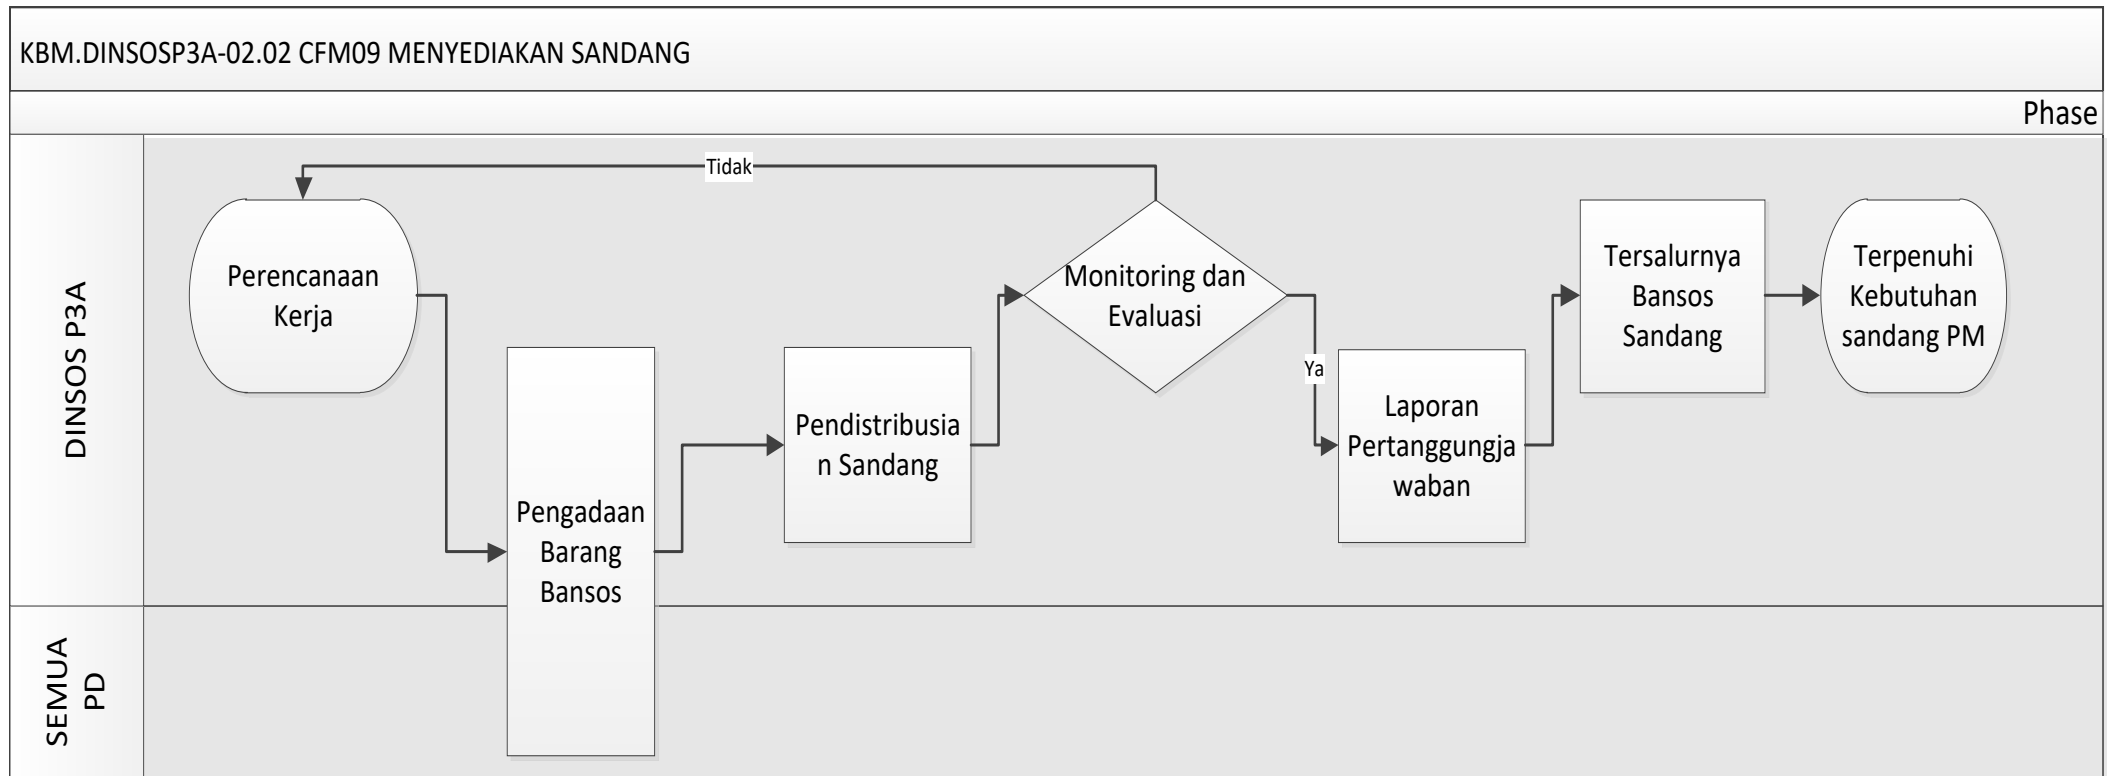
KBM.DINSOSP3A-02.02 CFM09 MENYEDIAKAN SANDANG

Phase

DINSOS P3A

Tidak

Perencanaan Kerja

Monitoring dan Evaluasi

Tersalurnya Bansos Sandang

Terpenuhi Kebutuhan sandang PM

Ya

Laporan Pertanggungjawaban

Pendistribusian Sandang

Pengadaan Barang Bansos

SEMUA PD